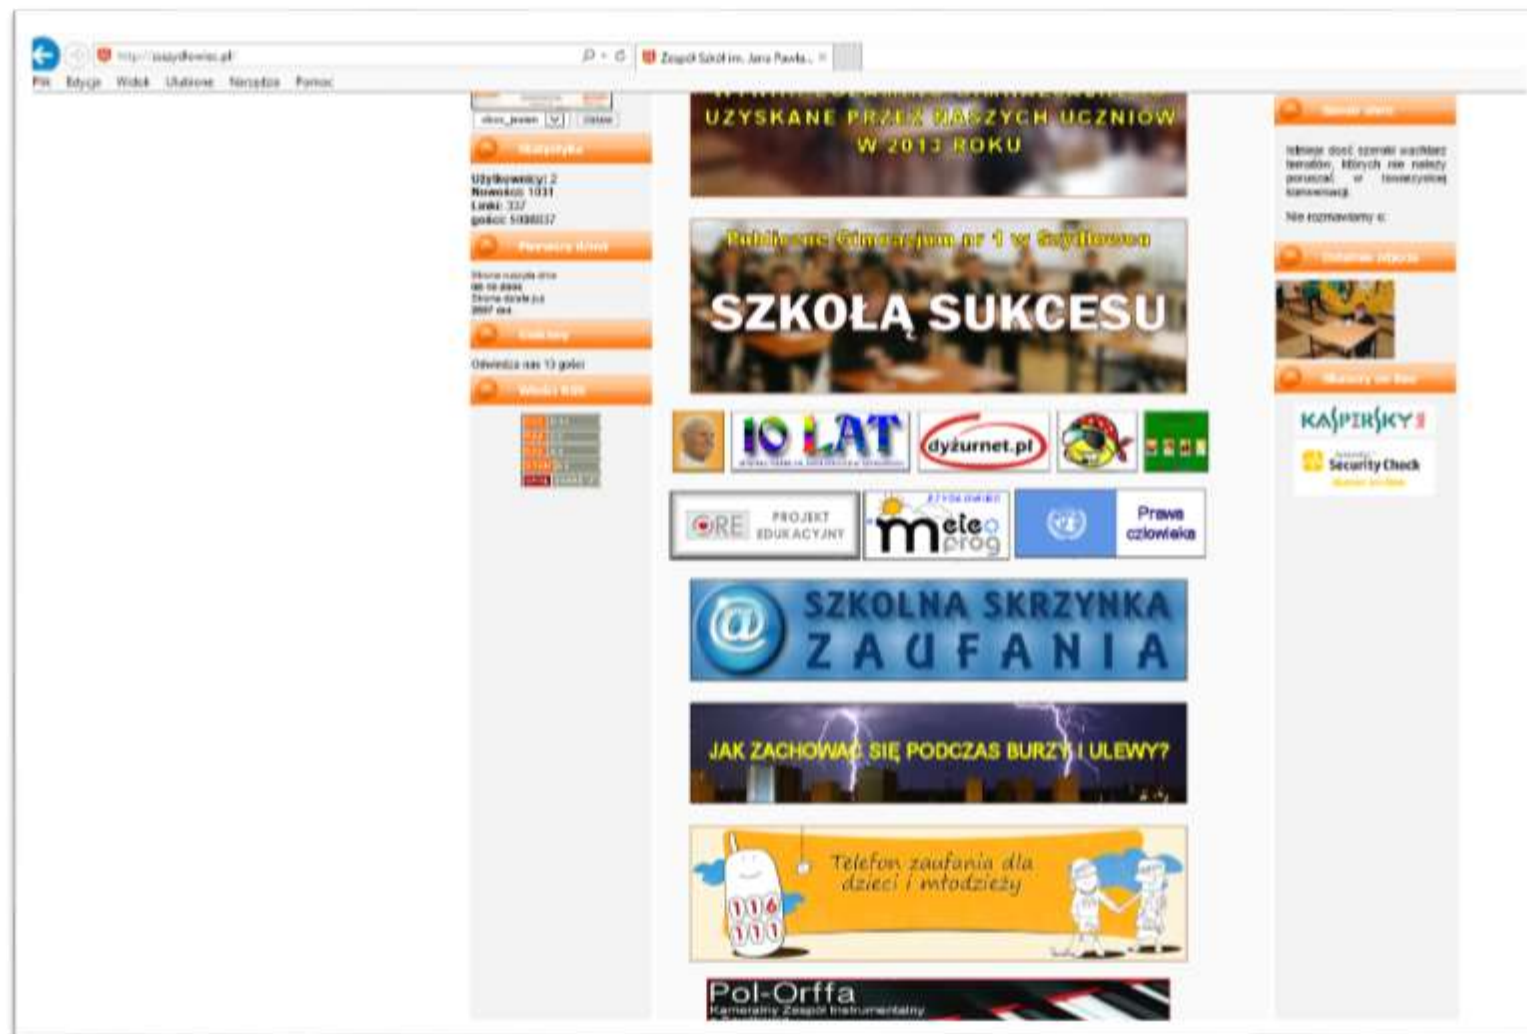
http://zssszydlowiec.pl
Zespół Szkół im. Jana Pawła...
Plik Edycja Widok Ulubione Narzędzia Pomoc

UZYSKANE PRZEZ NASZYCH UCZNIÓW W 2013 ROKU

Statystyka
Użytkownicy: 2
Nowości: 1031
Linki: 337
gości: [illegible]

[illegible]

Odwiedza nas 13 gości

Publiczne Gimnazjum nr 1 w Szydłowcu
SZKOŁĄ SUKCESU

10 LAT
dyżurnet.pl
PROJEKT EDUKACYJNY
meteo prog
Prawa człowieka

SZKOLNA SKRZYNKA ZAUFANIA

JAK ZACHOWAĆ SIĘ PODCZAS BURZY I ULEWY?

Telefon zaufania dla dzieci i młodzieży
116 111

Pol-Orffa
Kameralny Zespół Instrumentalny

Nie rozmawiamy o:

KASPERSKY
Security Check